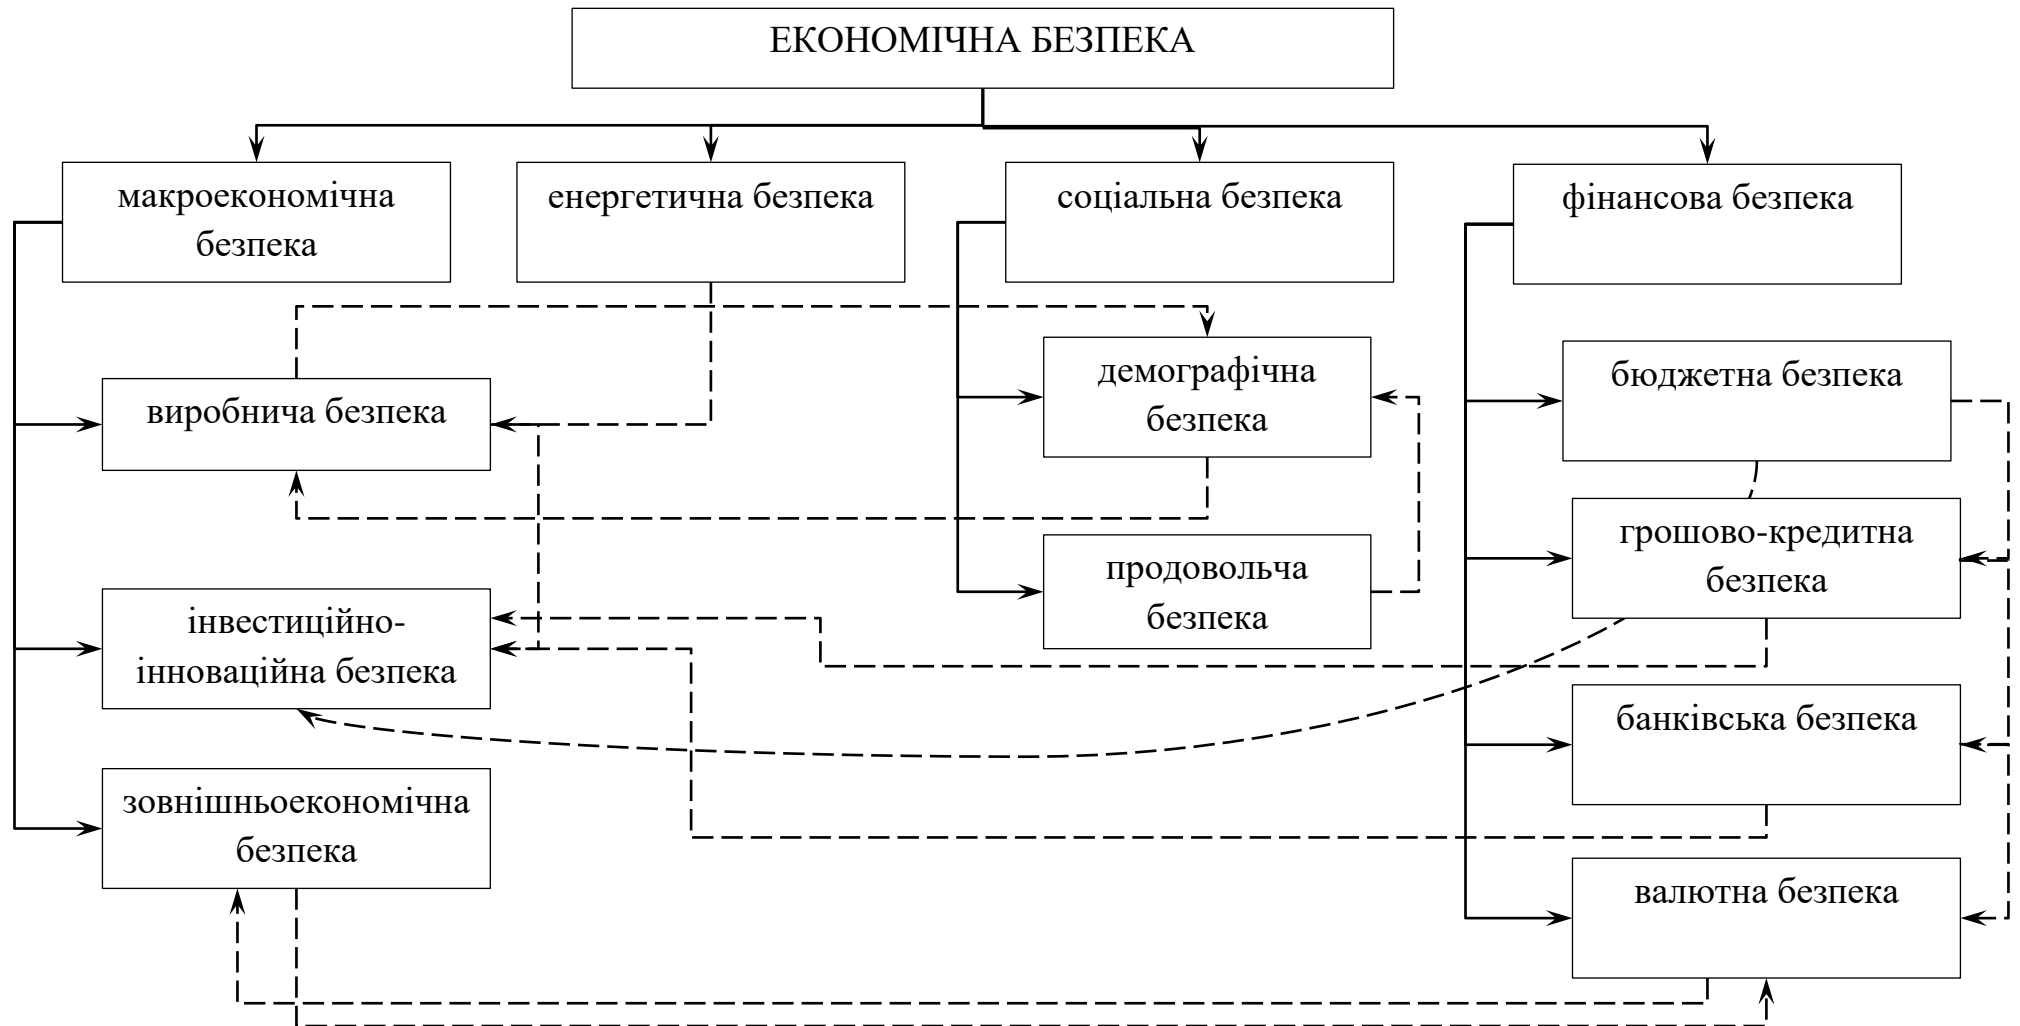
ЕКОНОМІЧНА БЕЗПЕКА

макроекономічна безпека

енергетична безпека

соціальна безпека

фінансова безпека

виробнича безпека

демографічна безпека

бюджетна безпека

грошово-кредитна безпека

продовольча безпека

інвестиційно-інноваційна безпека

банківська безпека

зовнішньоекономічна безпека

валютна безпека